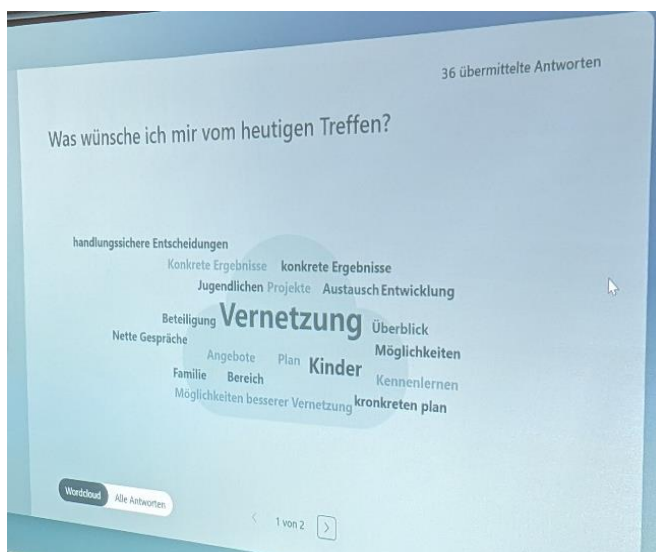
36 übermittelte Antworten

Was wünsche ich mir vom heutigen Treffen?

handlungssichere Entscheidungen
Konkrete Ergebnisse konkrete Ergebnisse
Jugendlichen Projekte Austausch Entwicklung
Beteiligung Vernetzung Überblick
Nette Gespräche
Angebote Plan Kinder Möglichkeiten
Familie Bereich Kennenlernen
Möglichkeiten besserer Vernetzung kronkreten plan

Wordcloud Alle Antworten

< 1 von 2 >